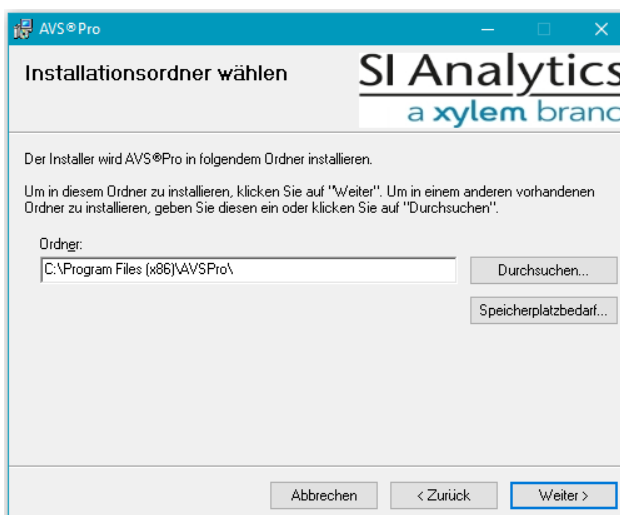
AVS®Pro

Installationsordner wählen

SI Analytics
a xylem branc

Der Installer wird AVS®Pro in folgendem Ordner installieren.

Um in diesem Ordner zu installieren, klicken Sie auf "Weiter". Um in einem anderen vorhandenen Ordner zu installieren, geben Sie diesen ein oder klicken Sie auf "Durchsuchen".

Ordner:
C:\Program Files (x86)\AVSPro\

Durchsuchen...

Speicherplatzbedarf...

Abbrechen

< Zurück

Weiter >